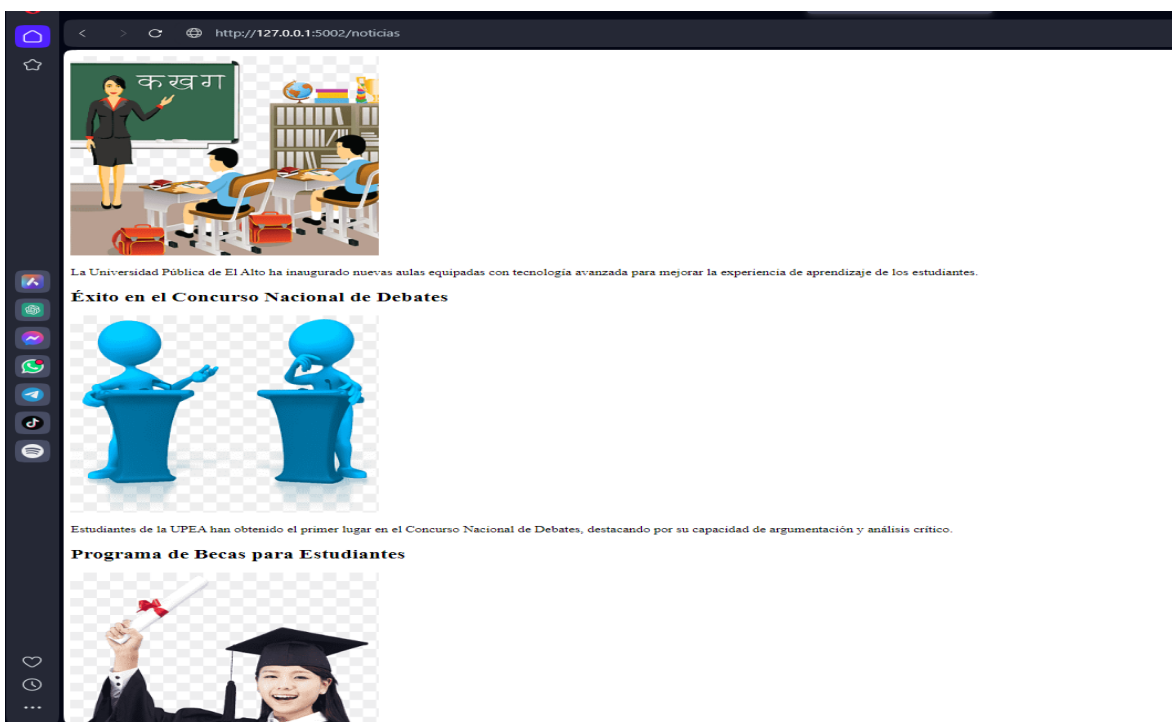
http://127.0.0.1:5002/noticias

क ख ग ग

La Universidad Pública de El Alto ha inaugurado nuevas aulas equipadas con tecnología avanzada para mejorar la experiencia de aprendizaje de los estudiantes.

Éxito en el Concurso Nacional de Debates

Estudiantes de la UPEA han obtenido el primer lugar en el Concurso Nacional de Debates, destacando por su capacidad de argumentación y análisis crítico.

Programa de Becas para Estudiantes